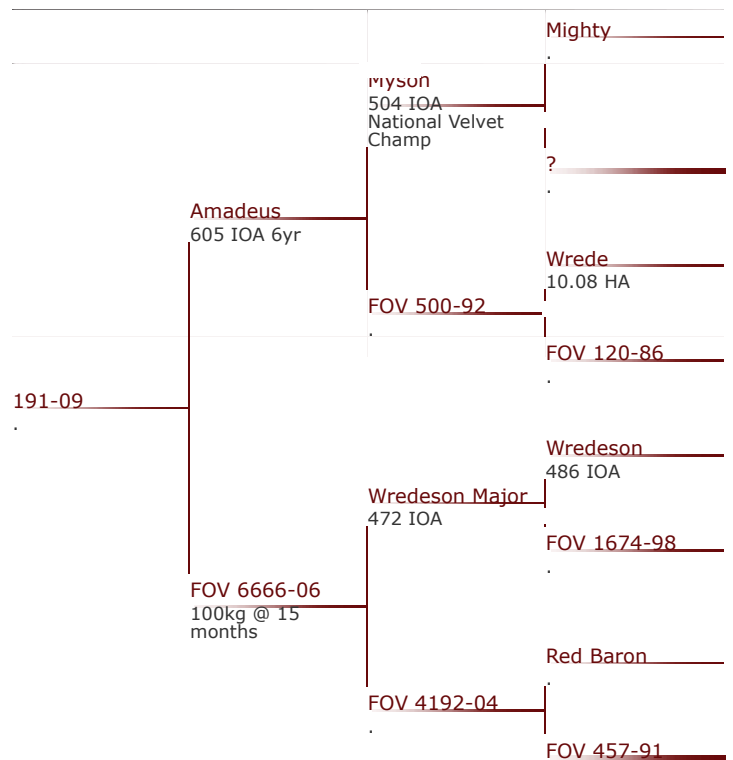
191-09
.

Amadeus
605 IOA 6yr

FOV 6666-06
100kg @ 15 months

Myson
504 IOA
National Velvet Champ

FOV 500-92
.

Wredeson Major
472 IOA

FOV 4192-04
.

Mighty
.

?
.

Wrede
10.08 HA

FOV 120-86
.

Wredeson
486 IOA

FOV 1674-98
.

Red Baron
.

FOV 457-91